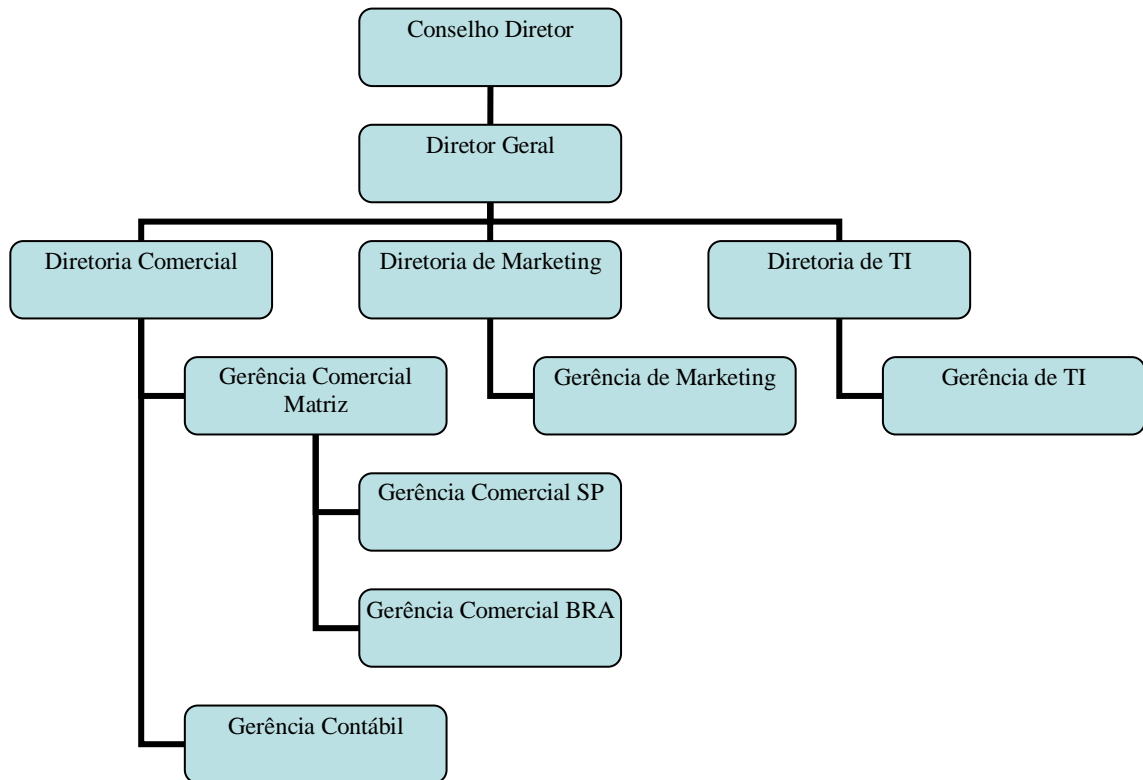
Conselho Diretor

Diretor Geral

Diretoria Comercial

Diretoria de Marketing

Diretoria de TI

Gerência Comercial Matriz

Gerência de Marketing

Gerência de TI

Gerência Comercial SP

Gerência Comercial BRA

Gerência Contábil